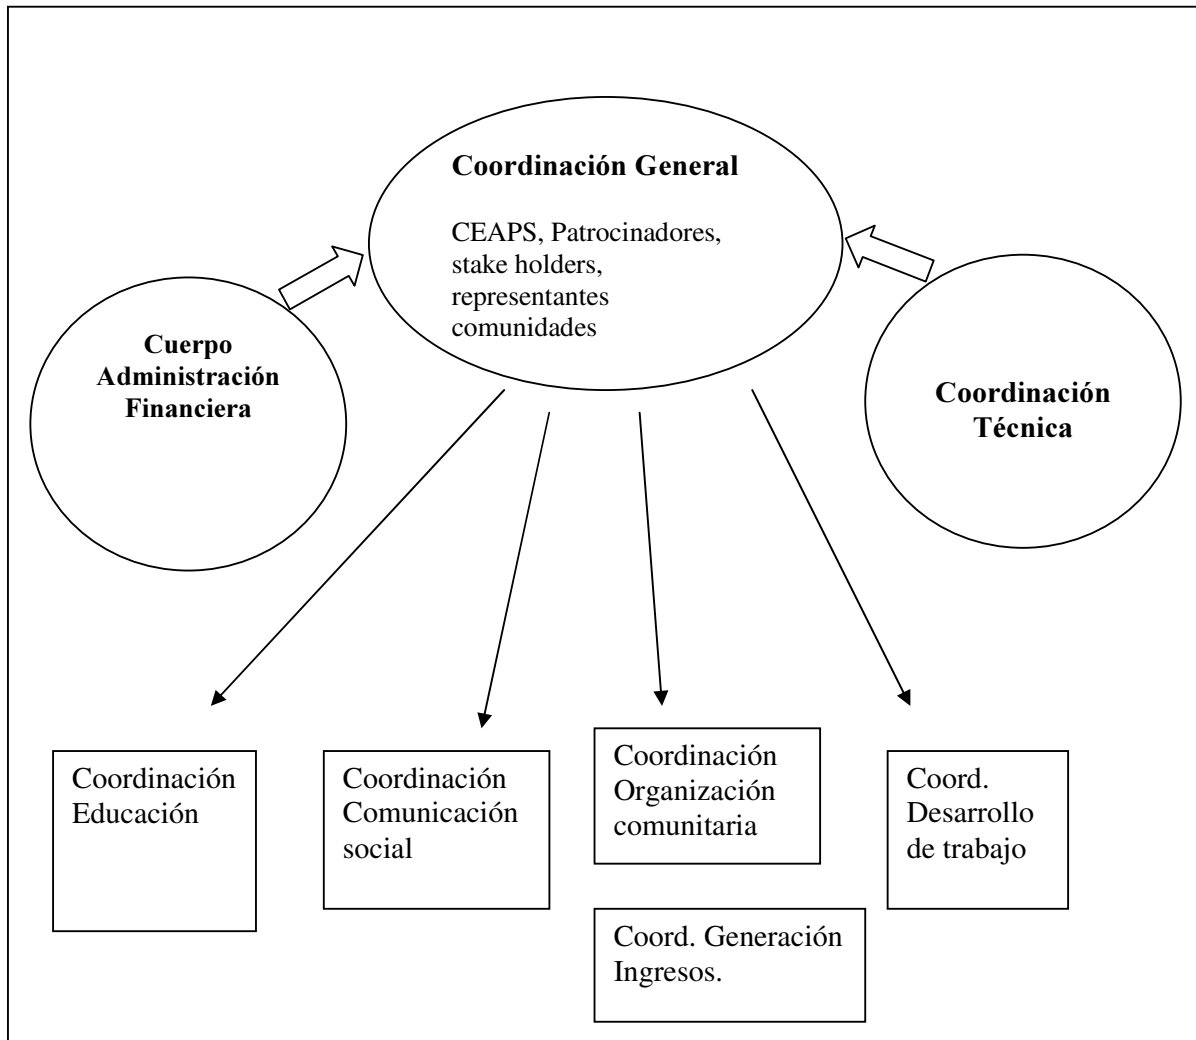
Coordinación General

CEAPS, Patrocinadores, stake holders, representantes comunidades

Cuerpo Administración Financiera

Coordinación Técnica

Coordinación Educación

Coordinación Comunicación social

Coordinación Organización comunitaria

Coord. Desarrollo de trabajo

Coord. Generación Ingresos.